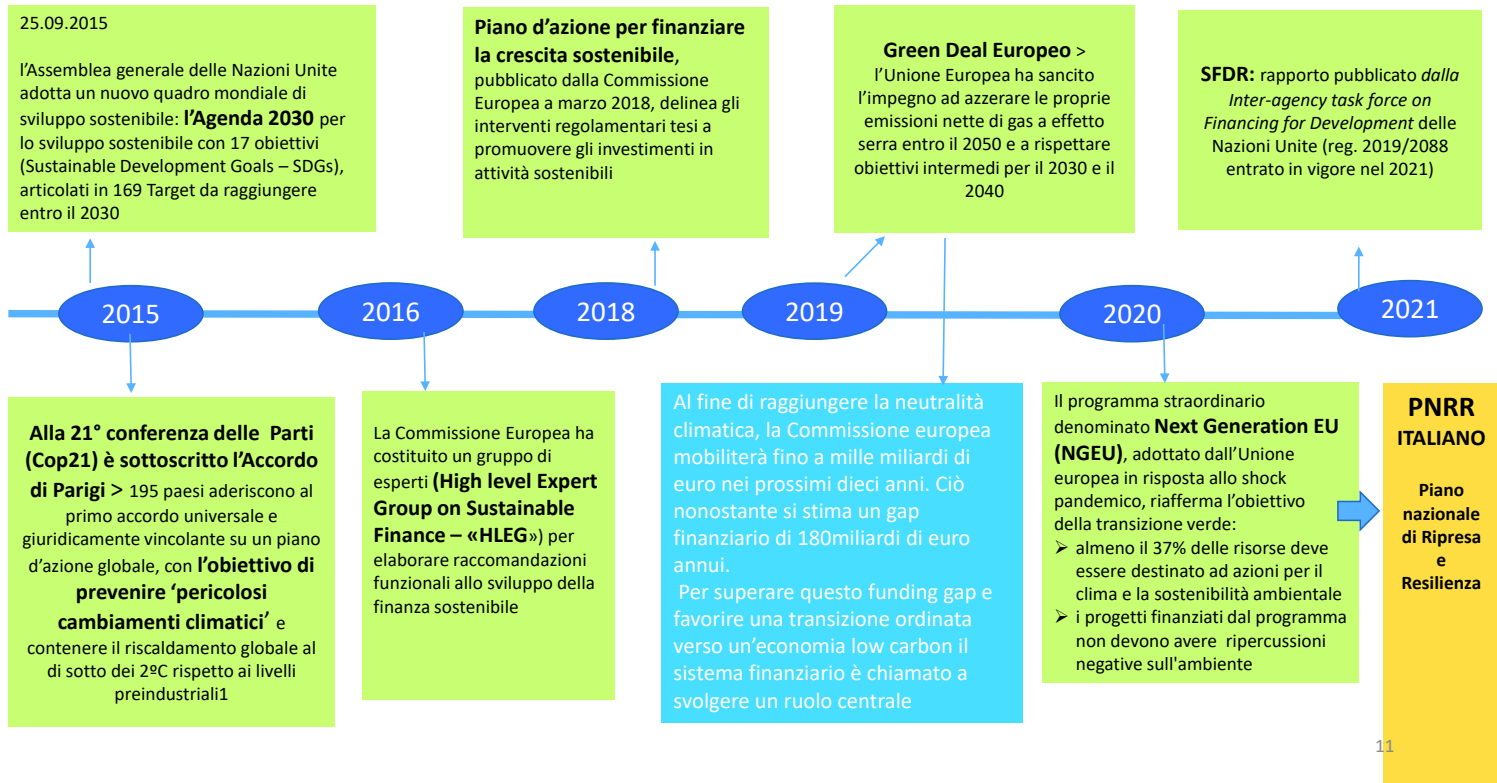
25.09.2015

l'Assemblea generale delle Nazioni Unite adotta un nuovo quadro mondiale di sviluppo sostenibile: **l'Agenda 2030** per lo sviluppo sostenibile con 17 obiettivi (Sustainable Development Goals – SDGs), articolati in 169 Target da raggiungere entro il 2030

**Piano d'azione per finanziare la crescita sostenibile**, pubblicato dalla Commissione Europea a marzo 2018, delinea gli interventi regolamentari tesi a promuovere gli investimenti in attività sostenibili

**Green Deal Europeo** > l'Unione Europea ha sancito l'impegno ad azzerare le proprie emissioni nette di gas a effetto serra entro il 2050 e a rispettare obiettivi intermedi per il 2030 e il 2040

**SFDR:** rapporto pubblicato *dalla Inter-agency task force on Financing for Development* delle Nazioni Unite (reg. 2019/2088 entrato in vigore nel 2021)

2015

2016

2018

2019

2020

2021

**Alla 21° conferenza delle Parti (Cop21) è sottoscritto l'Accordo di Parigi >** 195 paesi aderiscono al primo accordo universale e giuridicamente vincolante su un piano d'azione globale, con **l'obiettivo di prevenire 'pericolosi cambiamenti climatici'** e contenere il riscaldamento globale al di sotto dei 2ºC rispetto ai livelli preindustriali1

La Commissione Europea ha costituito un gruppo di esperti **(High level Expert Group on Sustainable Finance – «HLEG**») per elaborare raccomandazioni funzionali allo sviluppo della finanza sostenibile

Al fine di raggiungere la neutralità climatica, la Commissione europea mobiliterà fino a mille miliardi di euro nei prossimi dieci anni. Ciò nonostante si stima un gap finanziario di 180miliardi di euro annui.

Per superare questo funding gap e favorire una transizione ordinata verso un'economia low carbon il sistema finanziario è chiamato a svolgere un ruolo centrale

Il programma straordinario denominato **Next Generation EU (NGEU)**, adottato dall'Unione europea in risposta allo shock pandemico, riafferma l'obiettivo della transizione verde:
➢ almeno il 37% delle risorse deve essere destinato ad azioni per il clima e la sostenibilità ambientale
➢ i progetti finanziati dal programma non devono avere ripercussioni negative sull'ambiente

**PNRR ITALIANO**

**Piano nazionale di Ripresa e Resilienza**

11